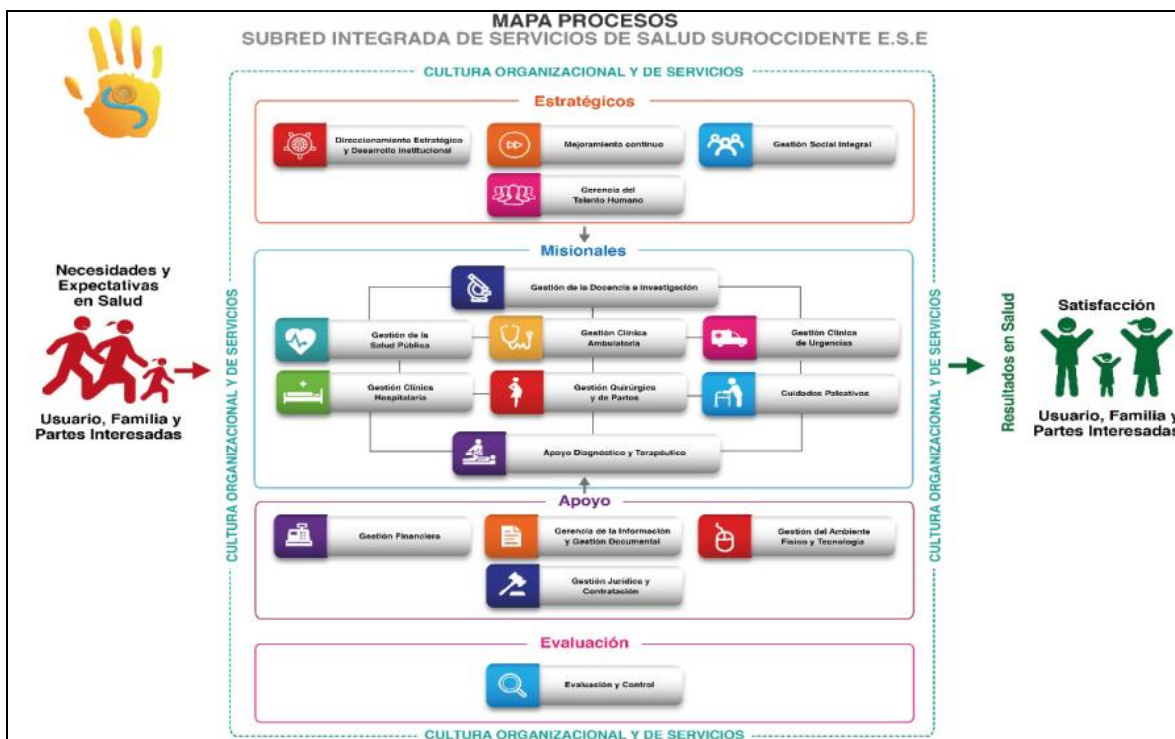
MAPA PROCESOS
SUBRED INTEGRADA DE SERVICIOS DE SALUD SUROCCIDENTE E.S.E

CULTURA ORGANIZACIONAL Y DE SERVICIOS

Estratégicos

Direccionamiento Estratégico y Desarrollo Institucional

Mejoramiento continuo

Gestión Social Integral

Gerencia del Talento Humano

Misionales

Gestión de la Docencia e Investigación

Gestión de la Salud Pública

Gestión Clínica Ambulatoria

Gestión Clínica de Urgencias

Gestión Clínica Hospitalaria

Gestión Quirúrgica y de Partos

Cuidados Paliativos

Apoyo Diagnóstico y Terapéutico

Apoyo

Gestión Financiera

Gerencia de la Información y Gestión Documental

Gestión del Ambiente Físico y Tecnología

Gestión Jurídica y Contratación

Evaluación

Evaluación y Control

CULTURA ORGANIZACIONAL Y DE SERVICIOS

CULTURA ORGANIZACIONAL Y DE SERVICIOS

CULTURA ORGANIZACIONAL Y DE SERVICIOS

Necesidades y Expectativas en Salud

Usuario, Familia y Partes Interesadas

Resultados en Salud

Satisfacción

Usuario, Familia y Partes Interesadas